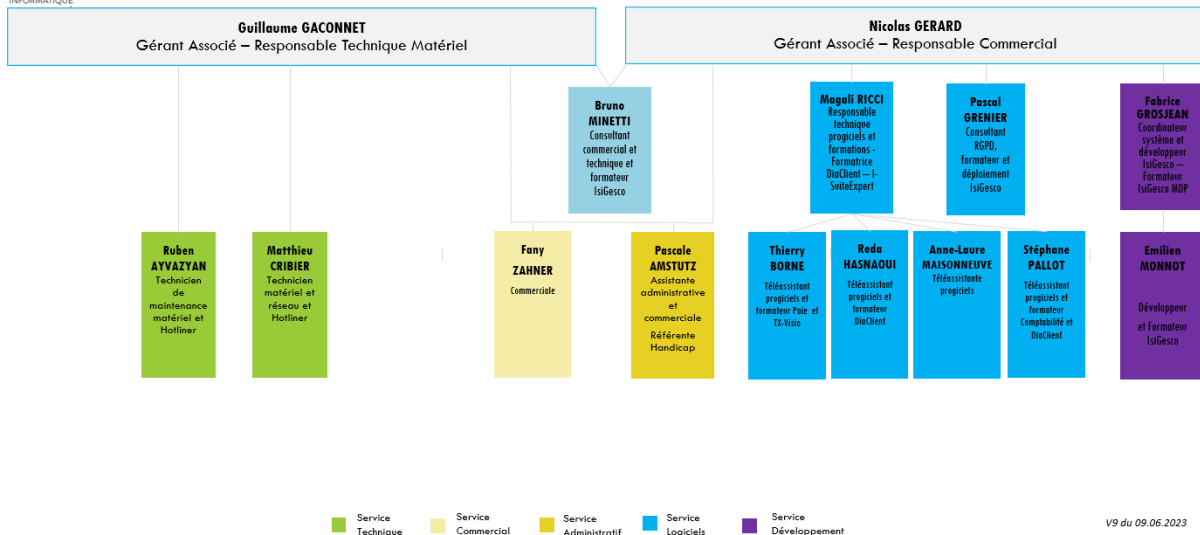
INFORMATIQUE

Guillaume GACONNET
Gérant Associé – Responsable Technique Matériel

Nicolas GERARD
Gérant Associé – Responsable Commercial

Bruno MINETTI
Consultant commercial et technique et formateur IsiGesco

Magali RICCI
Responsable technique progiciels et formations - Formatrice DiaClient – I-SuiteExpert

Pascal GRENIER
Consultant RGPD, formateur et déploiement IsiGesco

Fabrice GROSJEAN
Coordinateur système et développeur IsiGesco – Formateur IsiGesco MDP

Ruben AYVAZYAN
Technicien de maintenance matériel et Hotliner

Matthieu CRIBIER
Technicien matériel et réseau et Hotliner

Fany ZAHNER
Commerciale

Pascale AMSTUTZ
Assistante administrative et commerciale
Référente Handicap

Thierry BORNE
Téléassistant progiciels et formateur Paie et TX-Visio

Reda HASNAOUI
Téléassistant progiciels et formateur DiaClient

Anne-Laure MAISONNEUVE
Téléassistante progiciels

Stéphane PALLOT
Téléassistant progiciels et formateur Comptabilité et DiaClient

Emilien MONNOT
Développeur et Formateur IsiGesco

Service Technique
Service Commercial
Service Administratif
Service Logiciels
Service Développement

V9 du 09.06.2023